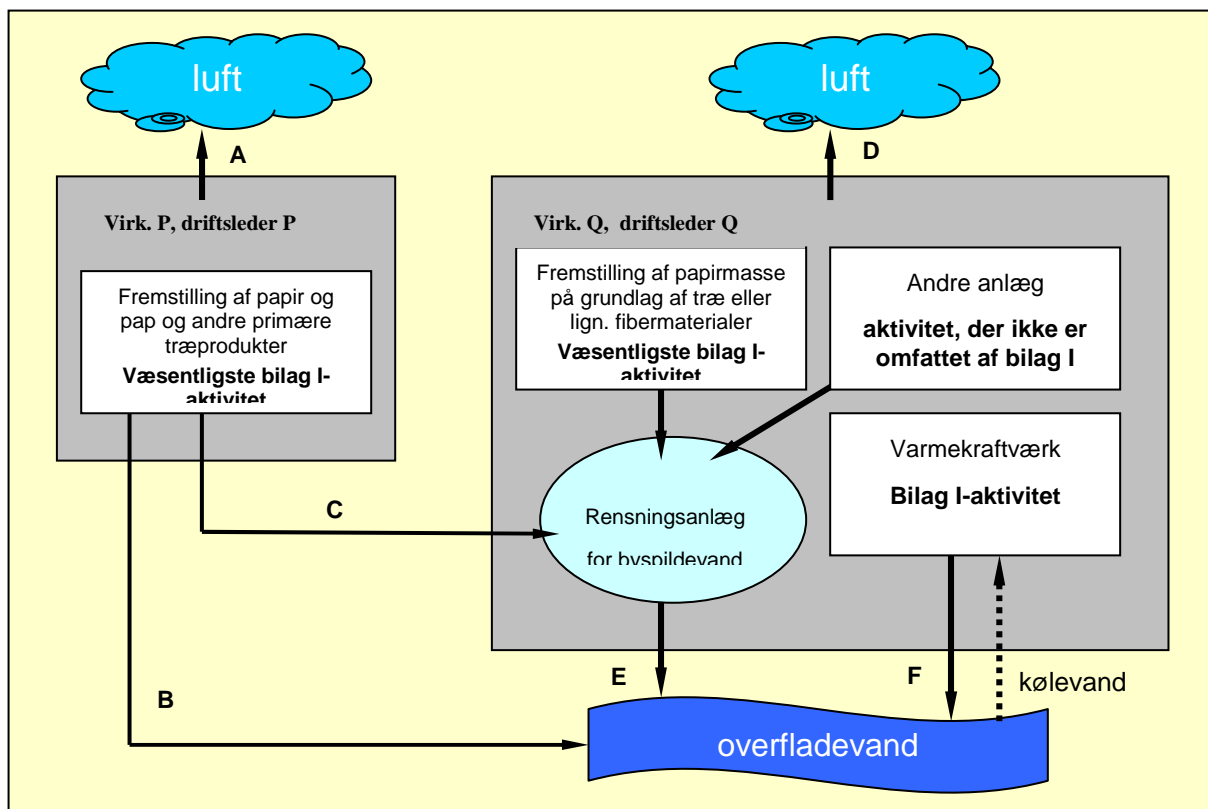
luft

luft

A

D

Virk. P, driftsleder P

Fremstilling af papir og pap og andre primære træprodukter

Væsentligste bilag I-aktivitet

Virk. Q, driftsleder Q

Fremstilling af papirmasse på grundlag af træ eller lign. fibermaterialer

Væsentligste bilag I-aktivitet

Andre anlæg

aktivitet, der ikke er omfattet af bilag I

Varmekraftværk

Bilag I-aktivitet

C

Rensningsanlæg for byspildevand

B

E

F

kølevand

overfladevand